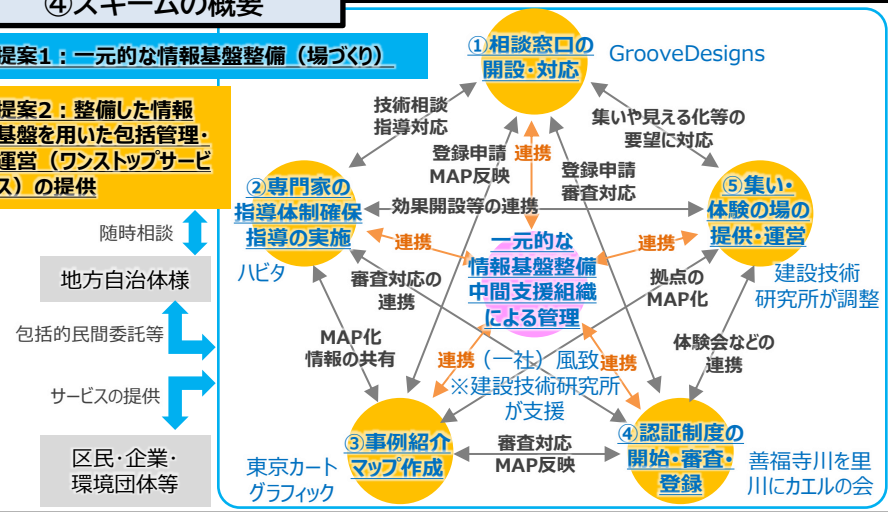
④スキームの概要

提案1：一元的な情報基盤整備（場づくり）

提案2：整備した情報基盤を用いた包括管理・運営（ワンストップサービス）の提供

随時相談

地方自治体様

包括的民間委託等

サービスの提供

区民・企業・環境団体等

①相談窓口の開設・対応

GrooveDesigns

技術相談
指導対応

集いや見える化等の
要望に対応

登録申請
MAP反映

連携

登録申請
審査対応

②専門家の指導体制確保指導の実施

ハビタ

効果開設等の連携

⑤集い・体験の場の提供・運営

建設技術研究所が調整

連携

一元的な情報基盤整備中間支援組織による管理

連携

審査対応の
連携

拠点の
MAP化

MAP化
情報の共有

連携（一社）風致
※建設技術研究所
が支援

連携

体験会などの
連携

③事例紹介マップ作成

東京カートグラフィック

審査対応
MAP反映

④認証制度の開始・審査・登録

善福寺川を里川にカエルの会